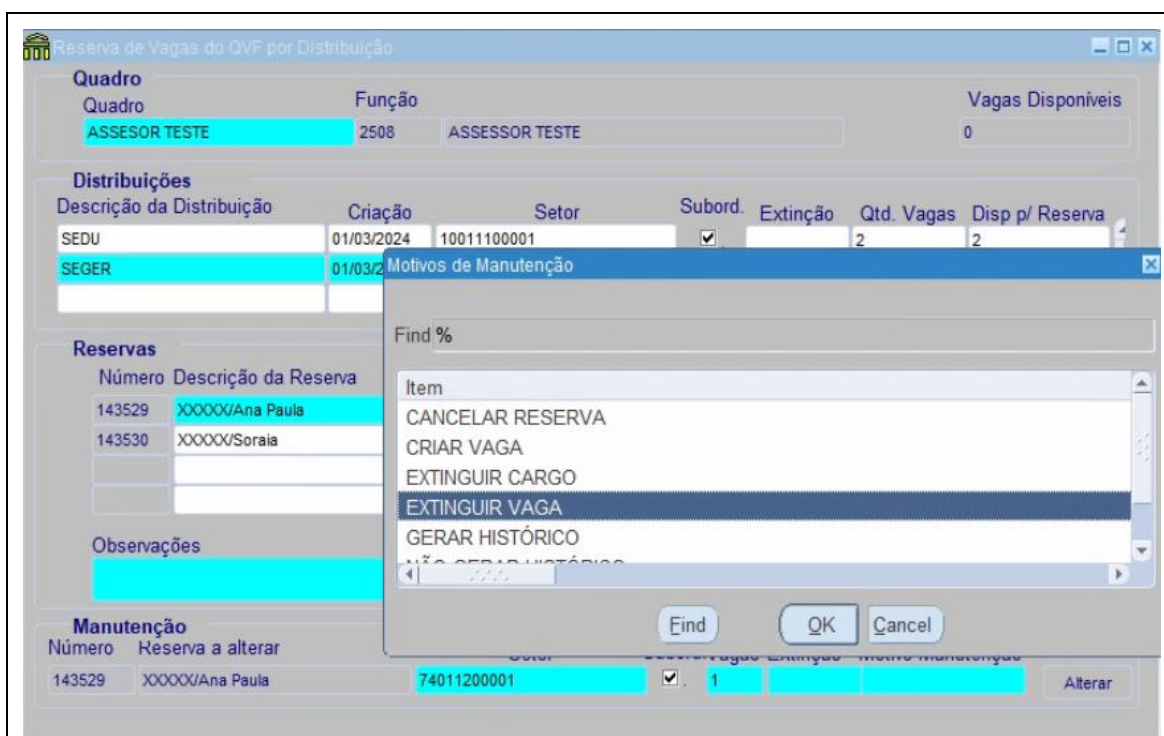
Reserva de Vagas do QVF por Distribuição

Quadro
Quadro
ASSESOR TESTE
Função
2508
ASSESSOR TESTE
Vagas Disponíveis
0

Distribuições
Descrição da Distribuição
Criação
Setor
Subord.
Extinção
Qtd. Vagas
Disp p/ Reserva
SEDU
01/03/2024
10011100001
2
2
SEGER
01/03/2

Reservas
Número
Descrição da Reserva
143529
XXXXX/Ana Paula
143530
XXXXX/Soraia

Observações

Manutenção
Número
Reserva a alterar
143529
XXXXX/Ana Paula
74011200001
1
Alterar

Motivos de Manutenção
Find %
Item
CANCELAR RESERVA
CRIAR VAGA
EXTINGUIR CARGO
EXTINGUIR VAGA
GERAR HISTÓRICO
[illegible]
Find
OK
Cancel